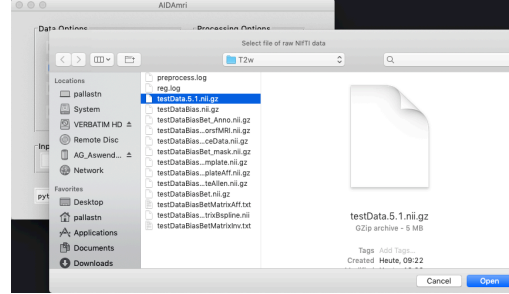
AIDAmri

Data Options

Processing Options

Select file of raw NifTI data

T2w

Locations

pallastn

System

VERBATIM HD

Remote Disc

AG_Aswend...

Network

Favorites

Desktop

pallastn

Applications

Documents

Downloads

Inp

pyt

preprocess.log

reg.log

testData.5.1.nii.gz

testDataBias.nii.gz

testDataBiasBet_Anno.nii.gz

testDataBias...orsfMRI.nii.gz

testDataBias...ceData.nii.gz

testDataBiasBet_mask.nii.gz

testDataBias...mplate.nii.gz

testDataBias...plateAff.nii.gz

testDataBias...teAllen.nii.gz

testDataBiasBet.nii.gz

testDataBiasBetMatrixAff.txt

testDataBias...trixBspline.nii

testDataBiasBetMatrixInv.txt

testData.5.1.nii.gz

GZip archive - 5 MB

Tags Add Tags...

Created Heute, 09:22

Cancel

Open